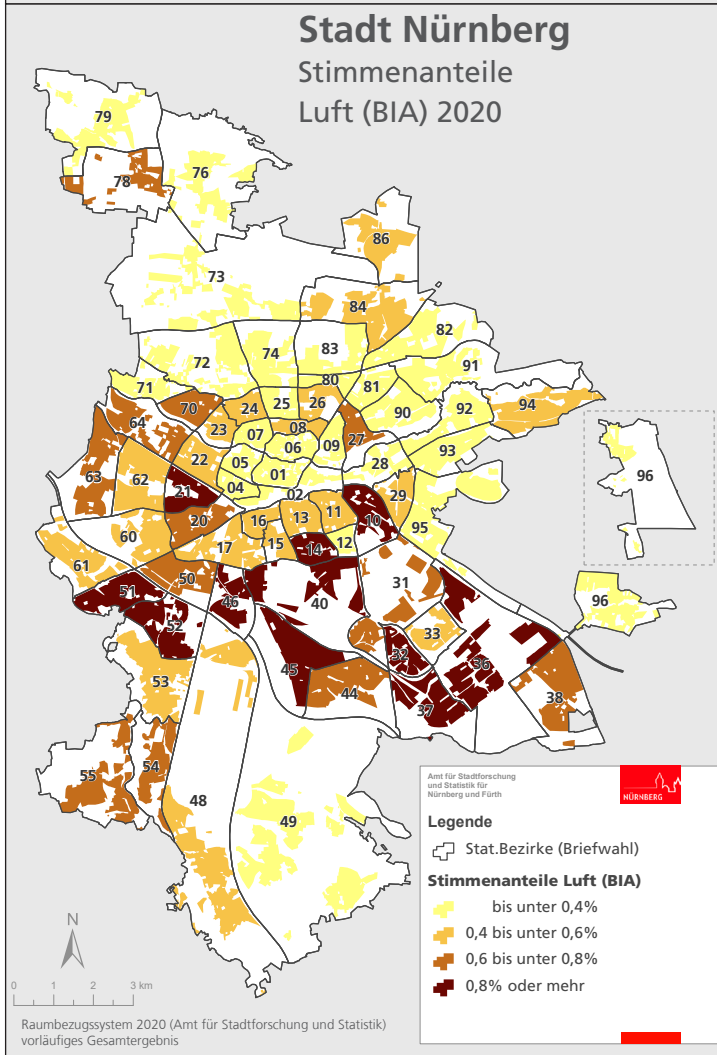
Stadt Nürnberg
Stimmenanteile
Luft (BIA) 2020

79
78
76
73
86
84
82
83
74
72
71
80
81
91
90
92
94
64
70
24
25
26
27
23
07
08
06
09
93
96
63
62
22
05
01
28
21
04
02
29
60
20
16
13
11
10
95
61
17
15
14
12
50
31
51
46
40
52
33
96
32
36
45
53
44
38
37
55
54
48
49

Amt für Stadtforschung und Statistik für Nürnberg und Fürth
NÜRNBERG
Legende
Stat.Bezirke (Briefwahl)
Stimmenanteile Luft (BIA)
bis unter 0,4%
0,4 bis unter 0,6%
0,6 bis unter 0,8%
0,8% oder mehr

N
0 1 2 3 km
Raumbezugssystem 2020 (Amt für Stadtforschung und Statistik)
vorläufiges Gesamtergebnis